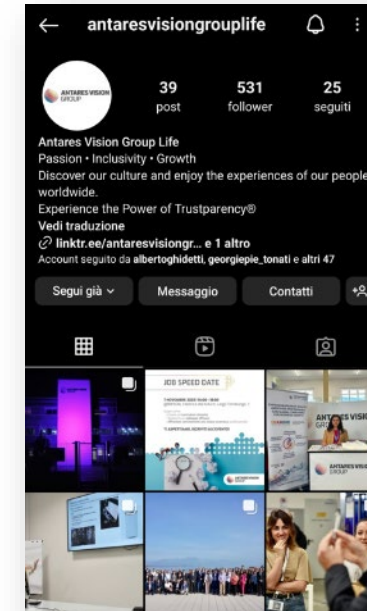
antaresvisiongrouplife

ANTARES VISION GROUP

39 post
531 follower
25 seguiti

Antares Vision Group Life
Passion • Inclusivity • Growth
Discover our culture and enjoy the experiences of our people worldwide.
Experience the Power of Trustparency®
Vedi traduzione
linktr.ee/antaresvisiongr... e 1 altro
Account seguito da albertoghidetti, georgiepie_tonati e altri 47

Segui già
Messaggio
Contatti

JOB SPEED DATE

ANTARES VISION GROUP